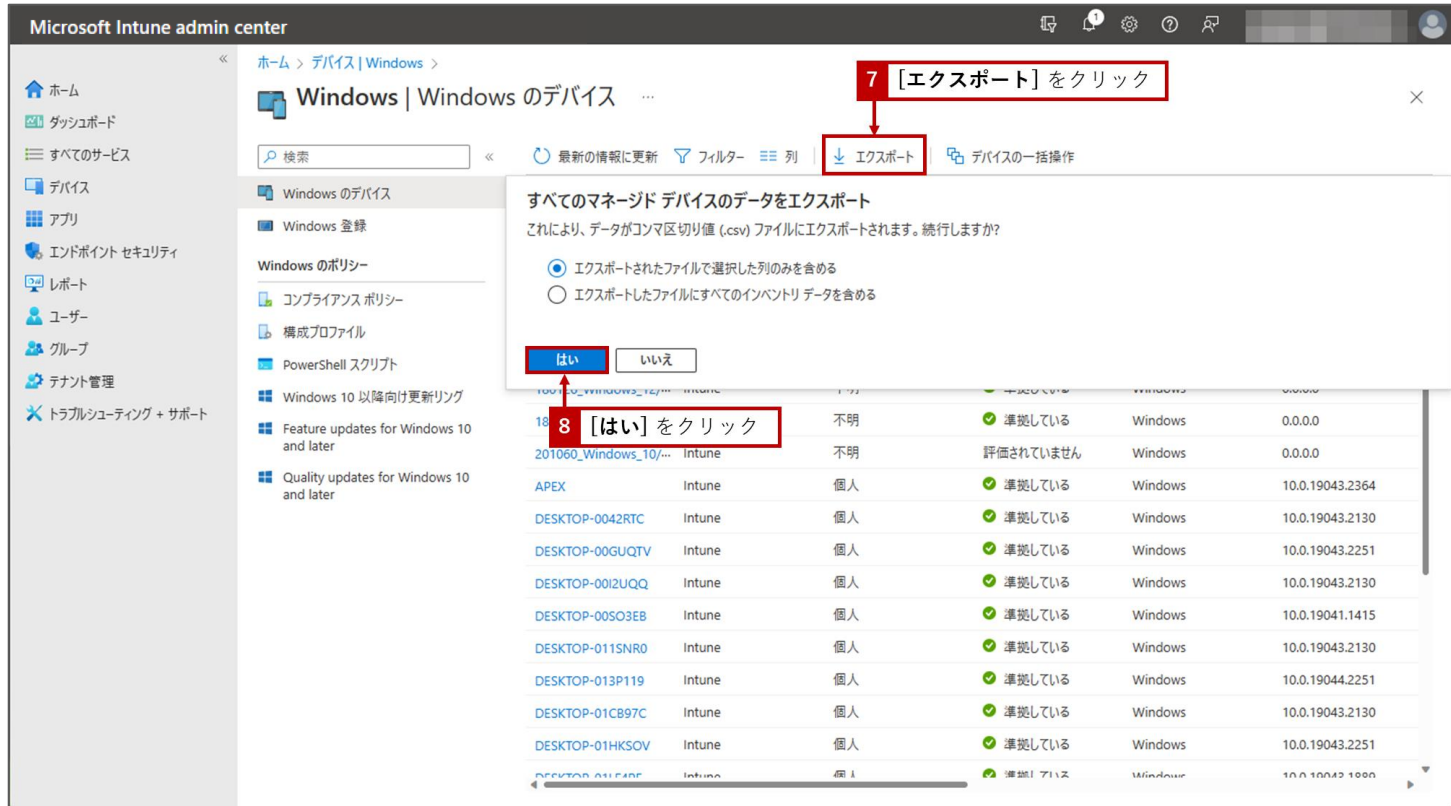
Microsoft Intune admin center

ホーム
ダッシュボード
すべてのサービス
デバイス
アプリ
エンドポイント セキュリティ
レポート
ユーザー
グループ
テナント管理
トラブルシューティング + サポート

ホーム > デバイス | Windows >

Windows | Windows のデバイス ...

7 ［エクスポート］をクリック

検索

Windows のデバイス
Windows 登録
Windows のポリシー
コンプライアンス ポリシー
構成プロファイル
PowerShell スクリプト
Windows 10 以降向け更新リング
Feature updates for Windows 10 and later
Quality updates for Windows 10 and later

最新の情報に更新　フィルター　列　エクスポート　デバイスの一括操作

すべてのマネージド デバイスのデータをエクスポート
これにより、データがコンマ区切り値 (.csv) ファイルにエクスポートされます。続行しますか?

エクスポートされたファイルで選択した列のみを含める
エクスポートしたファイルにすべてのインベントリ データを含める

はい　いいえ

8 ［はい］をクリック

| | | | | | |
|---|---|---|---|---|---|
| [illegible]_Windows_1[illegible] | Intune | 不明 | 準拠している | Windows | 0.0.0.0 |
| 18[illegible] | | 不明 | 準拠している | Windows | 0.0.0.0 |
| 201060_Windows_10/... | Intune | 不明 | 評価されていません | Windows | 0.0.0.0 |
| APEX | Intune | 個人 | 準拠している | Windows | 10.0.19043.2364 |
| DESKTOP-0042RTC | Intune | 個人 | 準拠している | Windows | 10.0.19043.2130 |
| DESKTOP-00GUQTV | Intune | 個人 | 準拠している | Windows | 10.0.19043.2251 |
| DESKTOP-00I2UQQ | Intune | 個人 | 準拠している | Windows | 10.0.19043.2130 |
| DESKTOP-00SO3EB | Intune | 個人 | 準拠している | Windows | 10.0.19041.1415 |
| DESKTOP-011SNR0 | Intune | 個人 | 準拠している | Windows | 10.0.19043.2130 |
| DESKTOP-013P119 | Intune | 個人 | 準拠している | Windows | 10.0.19044.2251 |
| DESKTOP-01CB97C | Intune | 個人 | 準拠している | Windows | 10.0.19043.2130 |
| DESKTOP-01HKSOV | Intune | 個人 | 準拠している | Windows | 10.0.19043.2251 |
| DESKTOP-01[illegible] | Intune | 個人 | 準拠している | Windows | 10.0.19043.1889 |